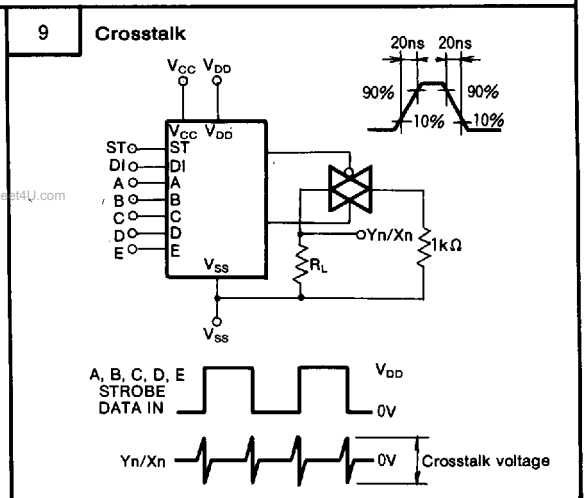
9

Crosstalk

20ns 20ns

90%

90%

10%

10%

$V_{CC}$ $V_{DD}$

$V_{CC}$ $V_{DD}$

ST ST

DI DI

A A

B B

C C

D D

E E

$V_{SS}$

eet4U.com

Yn/Xn

$R_L$

1kΩ

$V_{SS}$

A, B, C, D, E STROBE DATA IN

$V_{DD}$

0V

Yn/Xn

0V

Crosstalk voltage